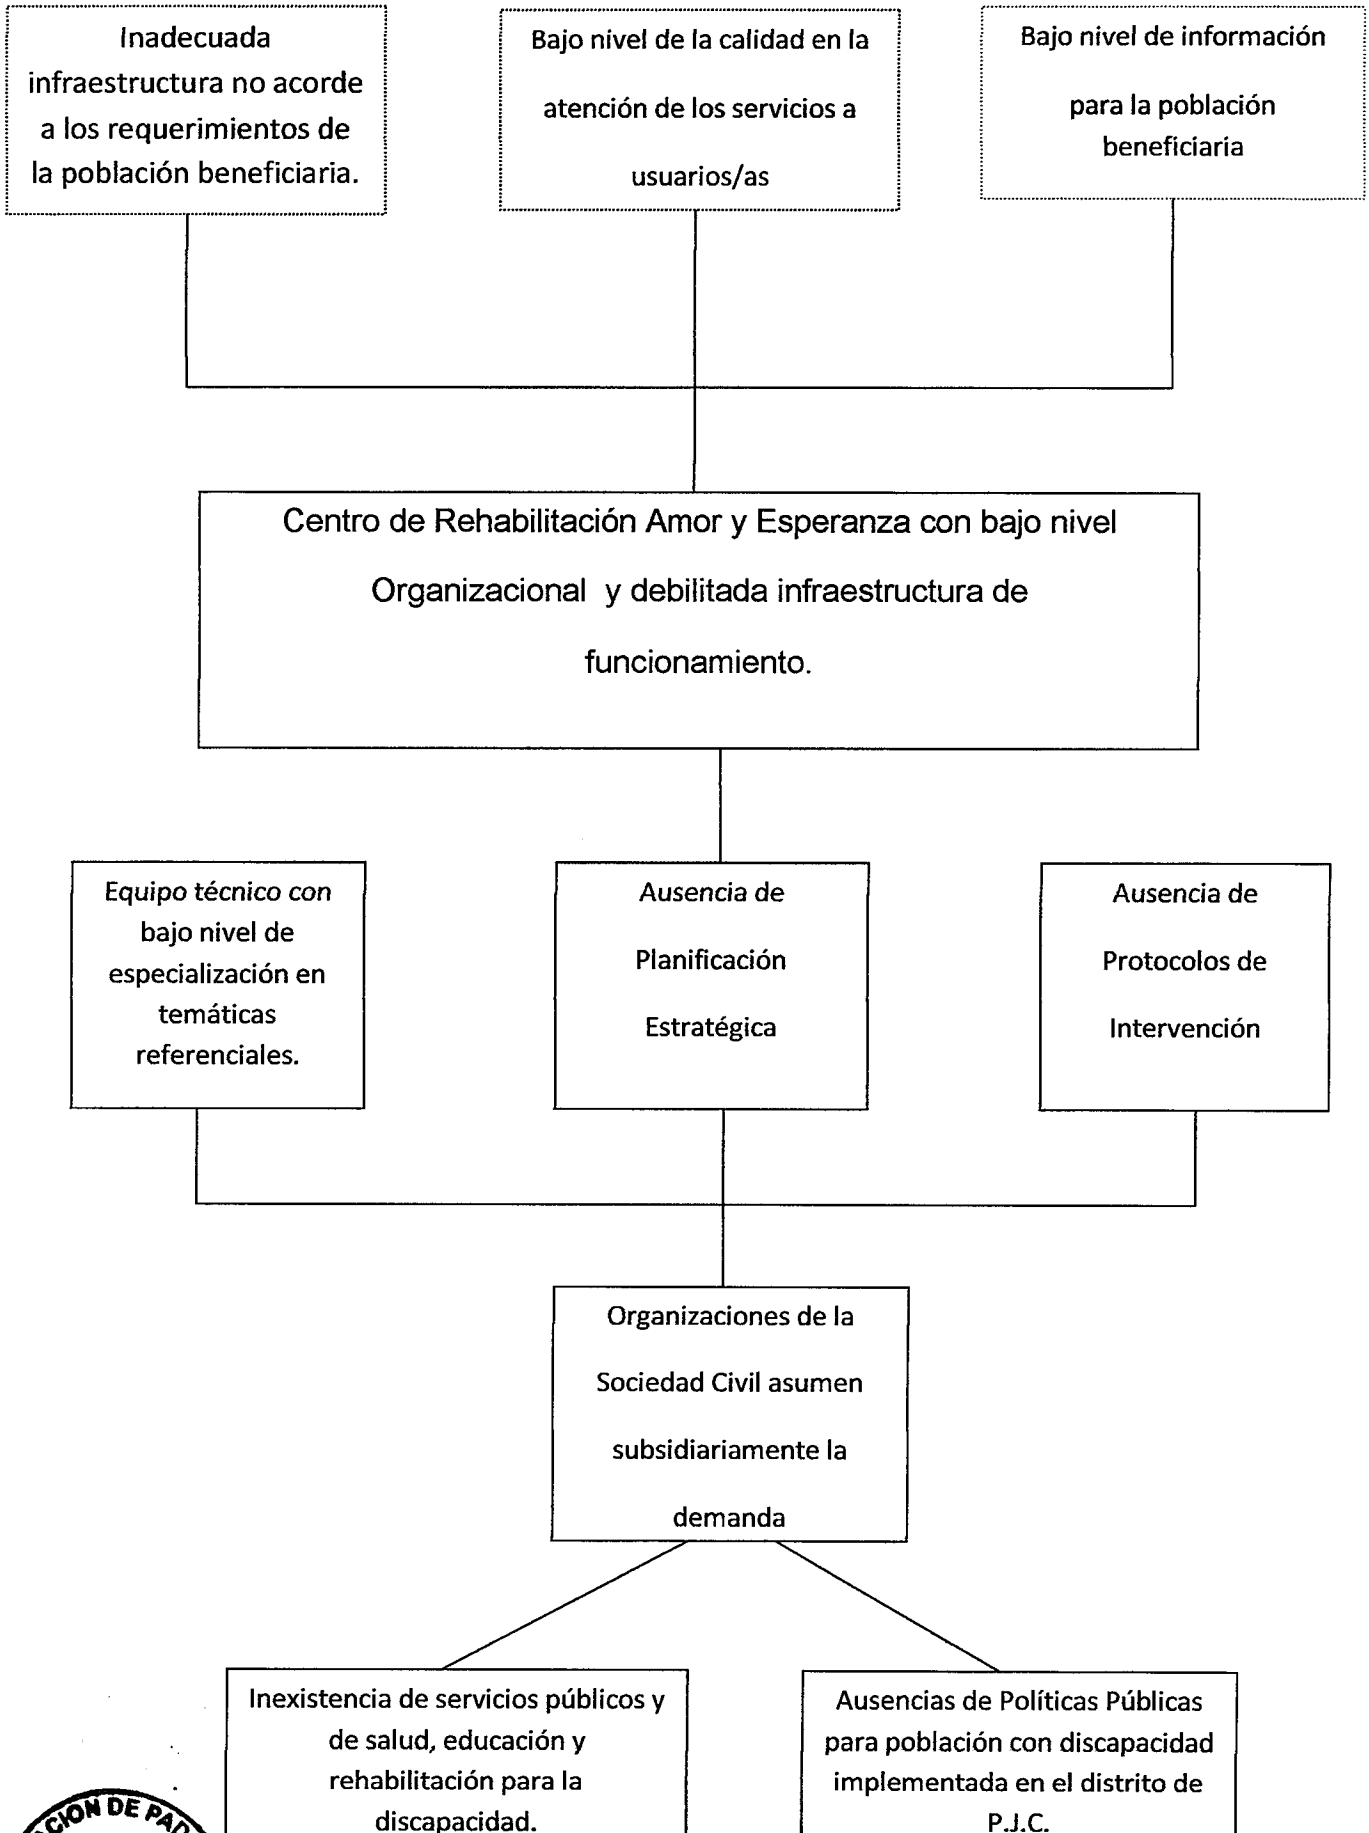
Inadecuada infraestructura no acorde a los requerimientos de la población beneficiaria.

Bajo nivel de la calidad en la atención de los servicios a usuarios/as

Bajo nivel de información para la población beneficiaria

Centro de Rehabilitación Amor y Esperanza con bajo nivel Organizacional y debilitada infraestructura de funcionamiento.

Equipo técnico con bajo nivel de especialización en temáticas referenciales.

Ausencia de Planificación Estratégica

Ausencia de Protocolos de Intervención

Organizaciones de la Sociedad Civil asumen subsidiariamente la demanda

Inexistencia de servicios públicos y de salud, educación y rehabilitación para la discapacidad.

Ausencias de Políticas Públicas para población con discapacidad implementada en el distrito de P.J.C.

CION DE PA